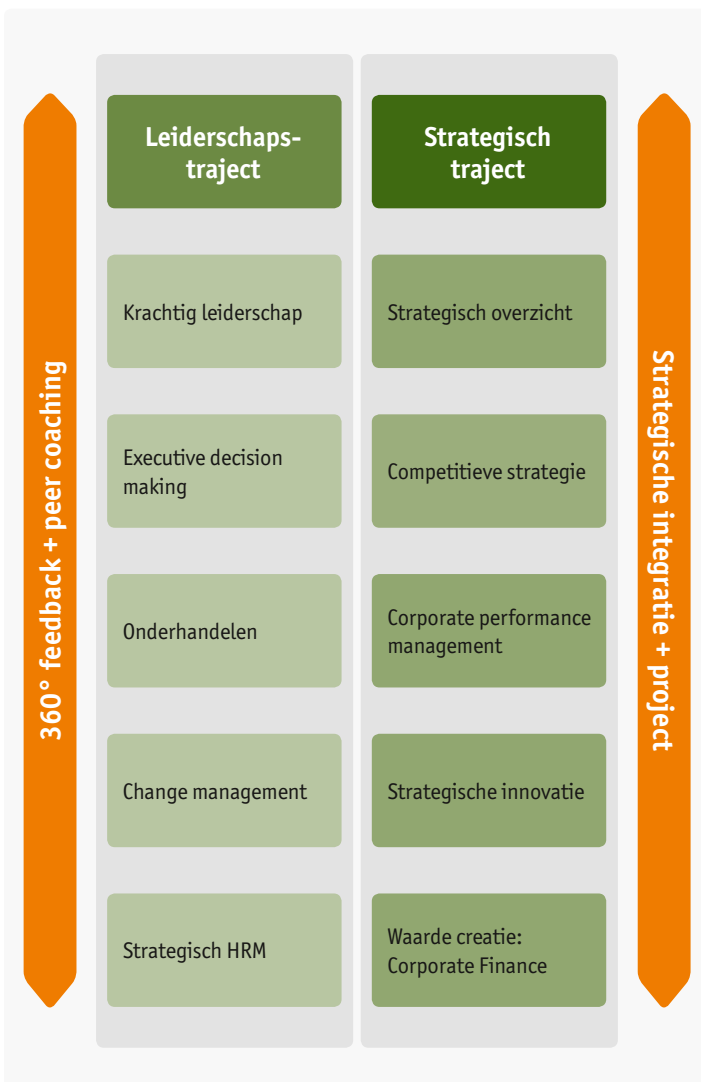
360° feedback + peer coaching

Leiderschapstraject

Krachtig leiderschap

Executive decision making

Onderhandelen

Change management

Strategisch HRM

Strategisch traject

Strategisch overzicht

Competitieve strategie

Corporate performance management

Strategische innovatie

Waarde creatie: Corporate Finance

Strategische integratie + project